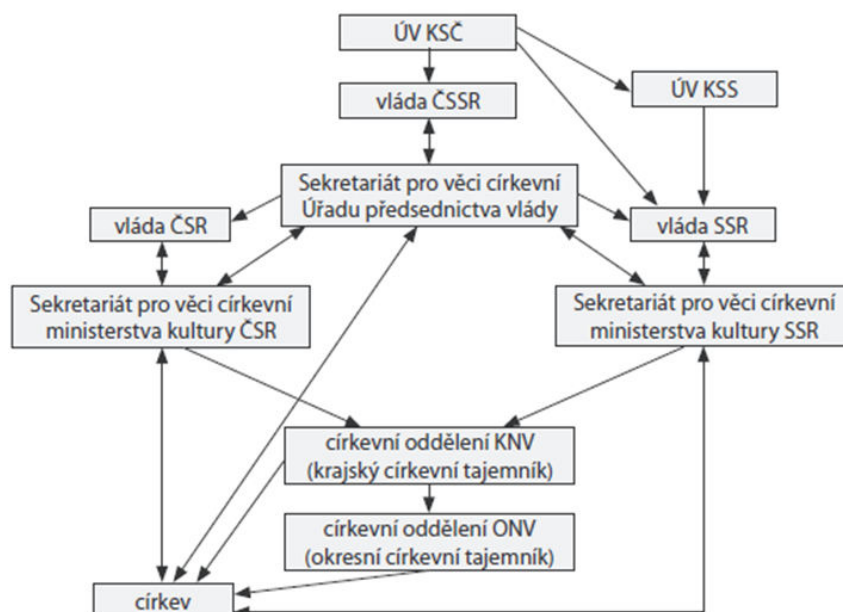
ÚV KSČ

vláda ČSSR

ÚV KSS

Sekretariát pro věci církevní Úřadu předsednictva vlády

vláda ČSR

vláda SSR

Sekretariát pro věci církevní ministerstva kultury ČSR

Sekretariát pro věci církevní ministerstva kultury SSR

církevní oddělení KNV (krajský církevní tajemník)

církevní oddělení ONV (okresní církevní tajemník)

církev